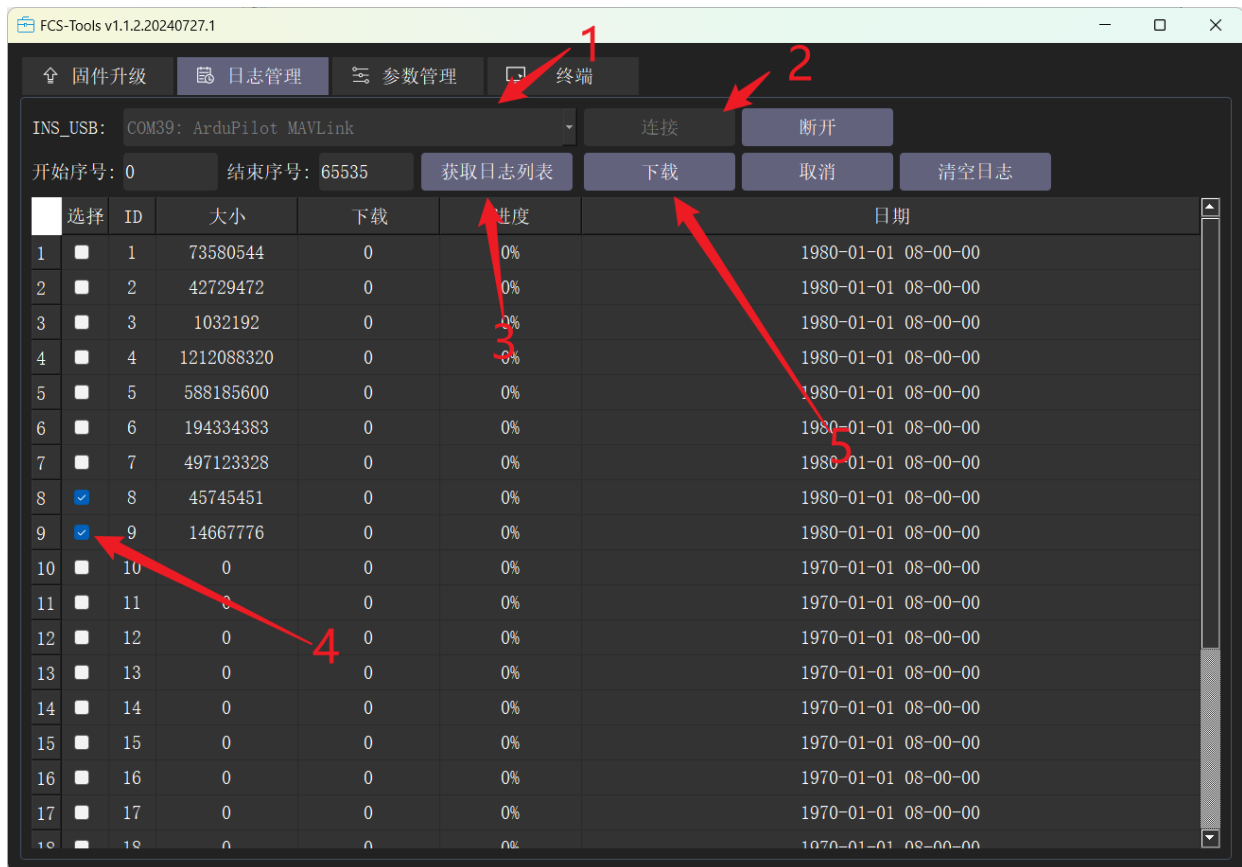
FCS-Tools v1.1.2.20240727.1

固件升级 日志管理 参数管理 终端

1 2

INS_USB: COM39: ArduPilot MAVLink 连接 断开

开始序号: 0 结束序号: 65535 获取日志列表 下载 取消 清空日志

| | 选择 | ID | 大小 | 下载 | 进度 | 日期 |
|---|---|---|---|---|---|---|
| 1 | | 1 | 73580544 | 0 | 0% | 1980-01-01 08-00-00 |
| 2 | | 2 | 42729472 | 0 | 0% | 1980-01-01 08-00-00 |
| 3 | | 3 | 1032192 | 0 | 0% | 1980-01-01 08-00-00 |
| 4 | | 4 | 1212088320 | 0 | 0% | 1980-01-01 08-00-00 |
| 5 | | 5 | 588185600 | 0 | 0% | 1980-01-01 08-00-00 |
| 6 | | 6 | 194334383 | 0 | 0% | 1980-01-01 08-00-00 |
| 7 | | 7 | 497123328 | 0 | 0% | 1980-01-01 08-00-00 |
| 8 | ☑ | 8 | 45745451 | 0 | 0% | 1980-01-01 08-00-00 |
| 9 | ☑ | 9 | 14667776 | 0 | 0% | 1980-01-01 08-00-00 |
| 10 | | 10 | 0 | 0 | 0% | 1970-01-01 08-00-00 |
| 11 | | 11 | 0 | 0 | 0% | 1970-01-01 08-00-00 |
| 12 | | 12 | 0 | 0 | 0% | 1970-01-01 08-00-00 |
| 13 | | 13 | 0 | 0 | 0% | 1970-01-01 08-00-00 |
| 14 | | 14 | 0 | 0 | 0% | 1970-01-01 08-00-00 |
| 15 | | 15 | 0 | 0 | 0% | 1970-01-01 08-00-00 |
| 16 | | 16 | 0 | 0 | 0% | 1970-01-01 08-00-00 |
| 17 | | 17 | 0 | 0 | 0% | 1970-01-01 08-00-00 |
| 18 | | 18 | 0 | 0 | 0% | 1970-01-01 08-00-00 |

3 4 5